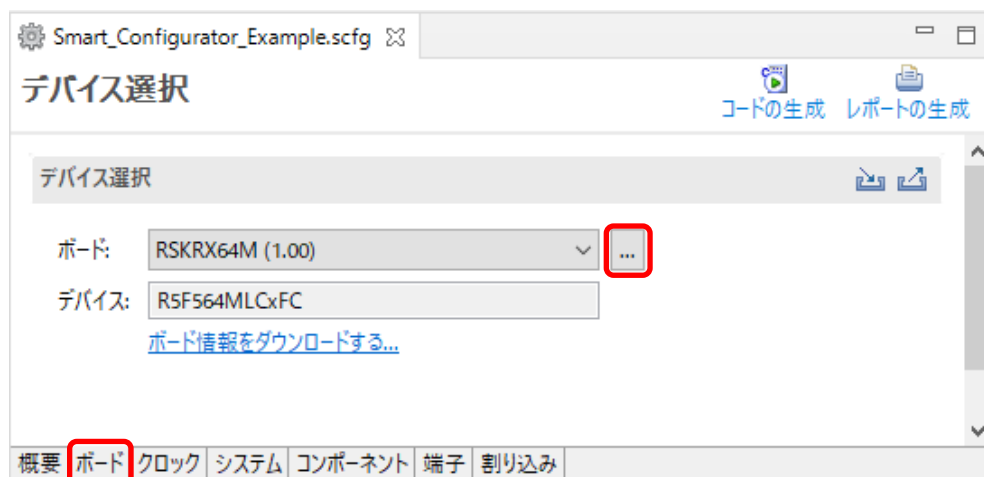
Smart_Configurator_Example.scfg

デバイス選択

コードの生成 レポートの生成

デバイス選択

ボード: RSKRX64M (1.00) ...

デバイス: R5F564MLCxFC

ボード情報をダウンロードする...

概要 ボード クロック システム コンポーネント 端子 割り込み